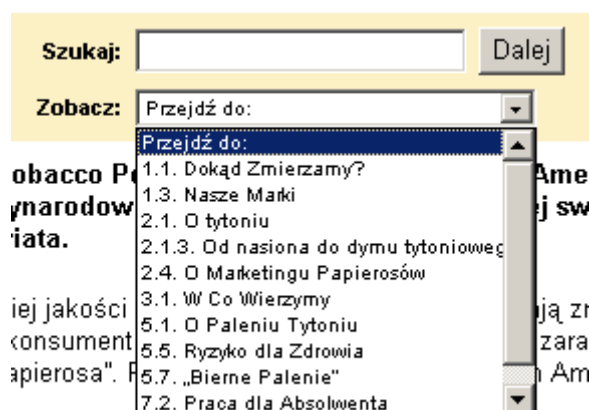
Szukaj: Dalej

Zobacz: Przejdź do:

Przejdź do:
1.1. Dokąd Zmierzamy?
1.3. Nasze Marki
2.1. O tytoniu
2.1.3. Od nasiona do dymu tytonioweg
2.4. O Marketingu Papierosów
3.1. W Co Wierzymy
5.1. O Paleniu Tytoniu
5.5. Ryzyko dla Zdrowia
5.7. „Bierne Palenie"
7.2. Praca dla Absolwenta

obacco P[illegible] Ame
ynarodow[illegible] ej sw
riata.

iej jakości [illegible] ją zn
konsument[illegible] zara
papierosa". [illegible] Am